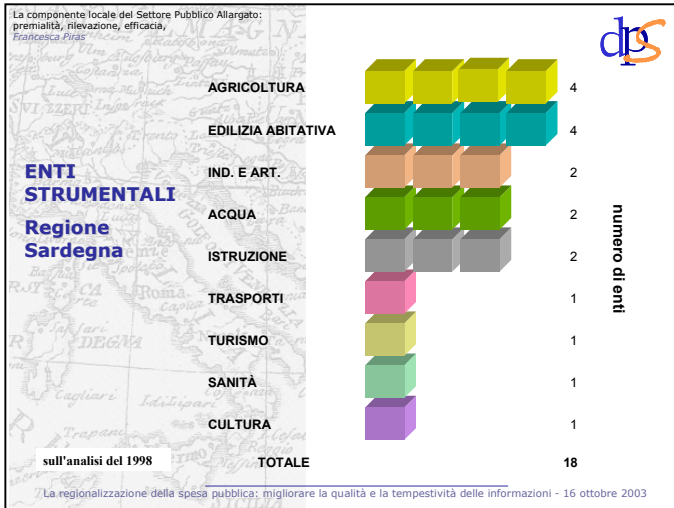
La componente locale del Settore Pubblico Allargato: premialità, rilevazione, efficacia,
Francesca Piras

dps

ENTI STRUMENTALI
Regione Sardegna

| | |
|---|---|
| AGRICOLTURA | 4 |
| EDILIZIA ABITATIVA | 4 |
| IND. E ART. | 2 |
| ACQUA | 2 |
| ISTRUZIONE | 2 |
| TRASPORTI | 1 |
| TURISMO | 1 |
| SANITÀ | 1 |
| CULTURA | 1 |
| TOTALE | 18 |

numero di enti

sull'analisi del 1998

La regionalizzazione della spesa pubblica: migliorare la qualità e la tempestività delle informazioni - 16 ottobre 2003